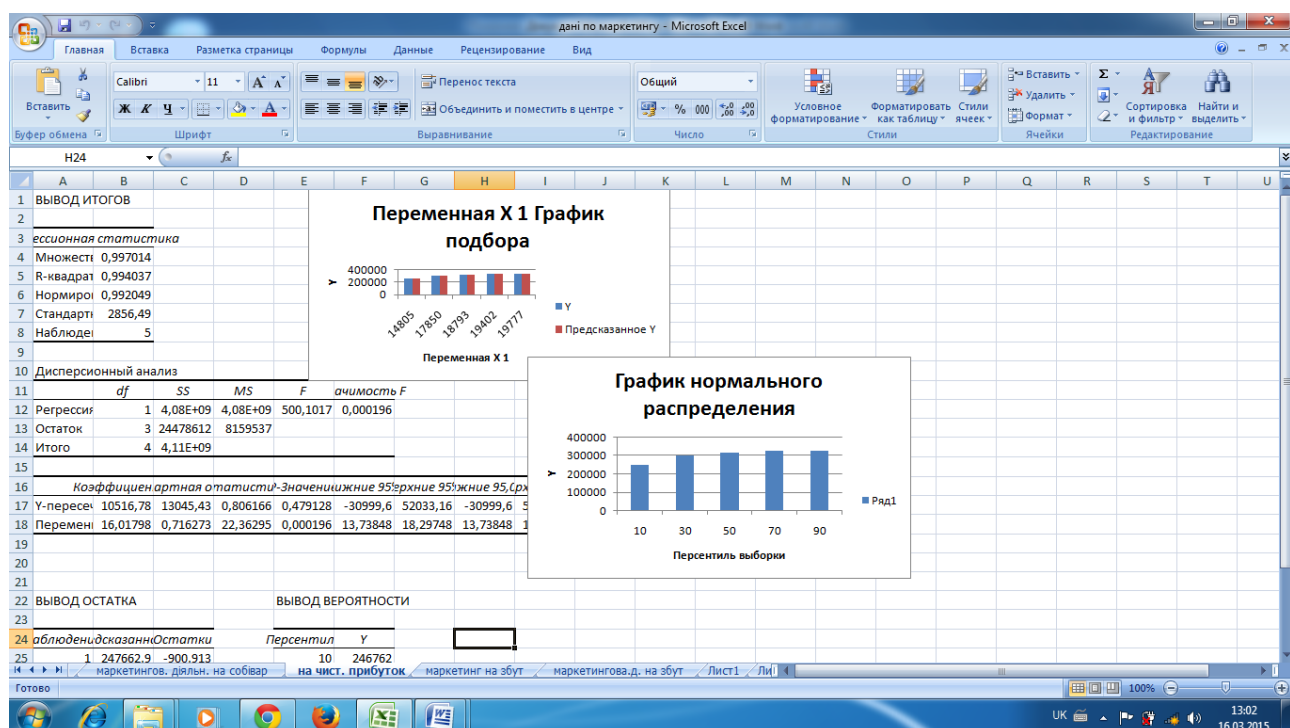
дані по маркетингу - Microsoft Excel

Главная Вставка Разметка страницы Формулы Данные Рецензирование Вид

Вставить Буфер обмена Calibri 11 Ж К Ч Шрифт Перенос текста Объединить и поместить в центре Выравнивание Общий % 000 Число Условное форматирование Форматировать как таблицу Стили ячеек Стили Вставить Удалить Формат Ячейки Сортировка и фильтр Найти и выделить Редактирование

H24 $f_x$

| | A | B | C | D | E | F | G | H |
|---|---|---|---|---|---|---|---|---|
| 1 | ВЫВОД ИТОГОВ | | | | | | | |
| 2 | | | | | | | | |
| 3 | ессионная статистика | | | | | | | |
| 4 | Множест | 0,997014 | | | | | | |
| 5 | R-квадрат | 0,994037 | | | | | | |
| 6 | Нормиро | 0,992049 | | | | | | |
| 7 | Стандарт | 2856,49 | | | | | | |
| 8 | Наблюде | 5 | | | | | | |
| 9 | | | | | | | | |
| 10 | Дисперсионный анализ | | | | | | | |
| 11 | | df | SS | MS | F | ачимость F | | |
| 12 | Регрессия | 1 | 4,08E+09 | 4,08E+09 | 500,1017 | 0,000196 | | |
| 13 | Остаток | 3 | 24478612 | 8159537 | | | | |
| 14 | Итого | 4 | 4,11E+09 | | | | | |
| 15 | | | | | | | | |
| 16 | | Коэффициен | артная о | татисти | -Значени | ижние 95 | рхние 95 | жние 95,0 |
| 17 | Y-пересеч | 10516,78 | 13045,43 | 0,806166 | 0,479128 | -30999,6 | 52033,16 | -30999,6 |
| 18 | Перемен | 16,01798 | 0,716273 | 22,36295 | 0,000196 | 13,73848 | 18,29748 | 13,73848 |
| 22 | ВЫВОД ОСТАТКА | | | | ВЫВОД ВЕРОЯТНОСТИ | | | |
| 24 | аблюдени | дсказанн | Остатки | | Персентил | Y | | |
| 25 | 1 | 247662.9 | -900.913 | | 10 | 246762 | | |

Переменная X 1 График подбора
400000 200000 0
Y
14805 17850 18793 19402 19777
Переменная X 1
Y
Предсказанное Y

График нормального распределения
400000 300000 200000 100000 0
Y
10 30 50 70 90
Персентиль выборки
Ряд1

маркетингов. діяльн. на собівар на чист. прибуток маркетинг на збут маркетингова.д. на збут Лист1 Ли

Готово 100%

UK 13:02 16.03.2015